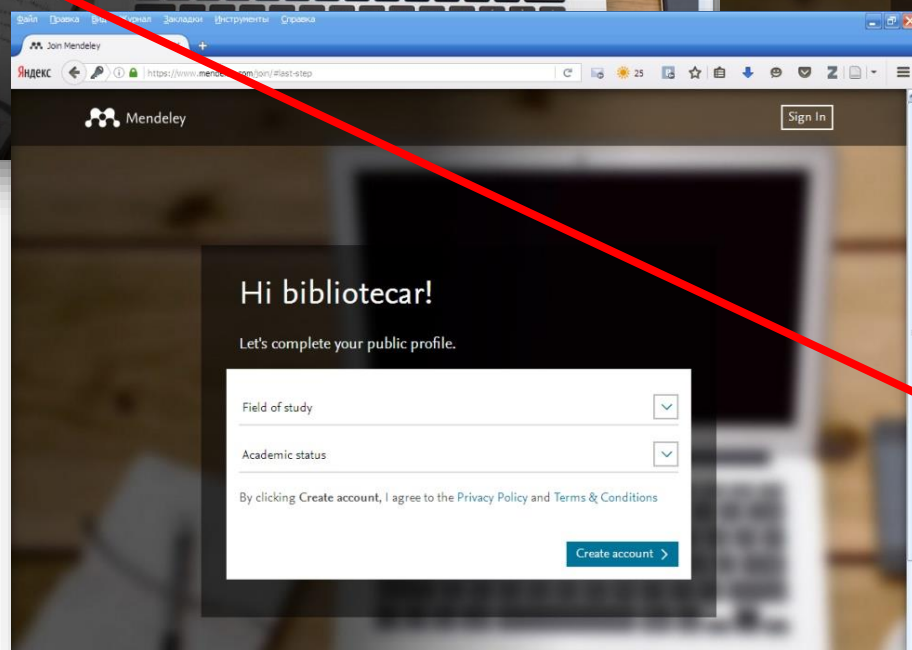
Файл Правка Вид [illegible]урнал Закладки Инструменты Справка

Join Mendeley

Яндекс

https://www.mendel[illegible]com/join/#last-step

25

Mendeley

Sign In

Hi bibliotecar!

Let's complete your public profile.

Field of study

Academic status

By clicking Create account, I agree to the Privacy Policy and Terms & Conditions

Create account